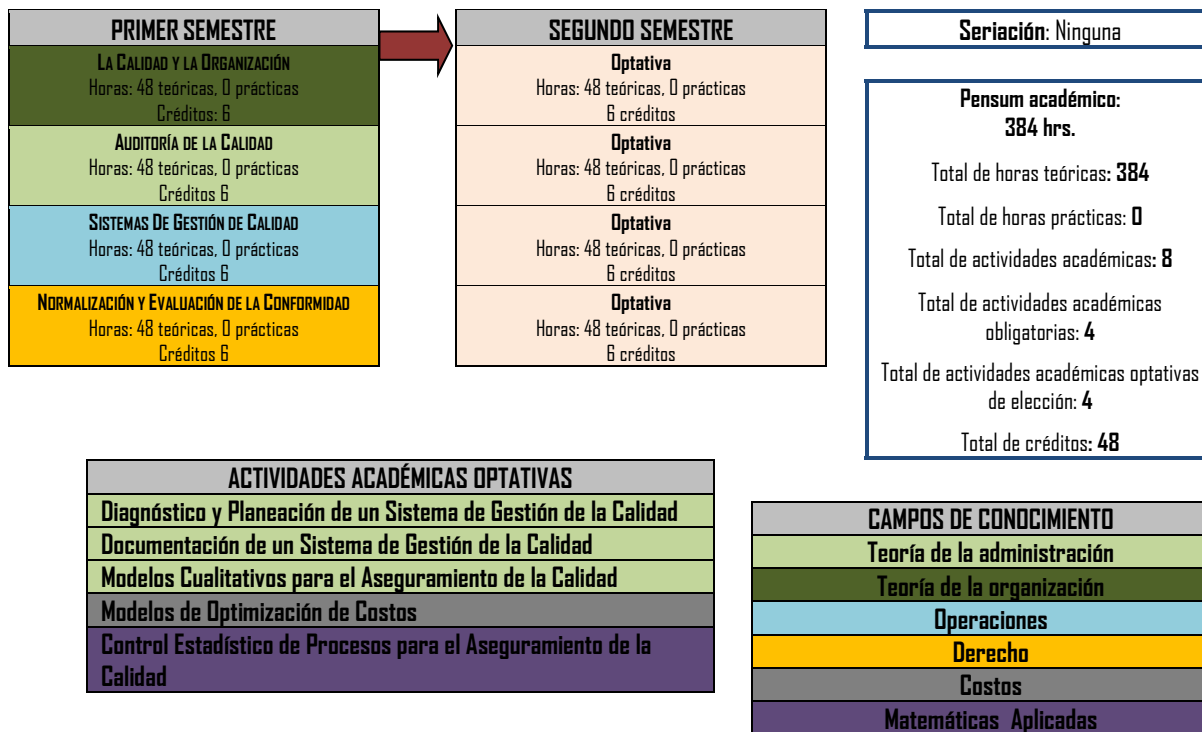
PRIMER SEMESTRE

LA CALIDAD Y LA ORGANIZACIÓN
Horas: 48 teóricas, 0 prácticas
Créditos: 6

AUDITORÍA DE LA CALIDAD
Horas: 48 teóricas, 0 prácticas
Créditos 6

SISTEMAS DE GESTIÓN DE CALIDAD
Horas: 48 teóricas, 0 prácticas
Créditos 6

NORMALIZACIÓN Y EVALUACIÓN DE LA CONFORMIDAD
Horas: 48 teóricas, 0 prácticas
Créditos 6

SEGUNDO SEMESTRE

Optativa
Horas: 48 teóricas, 0 prácticas
6 créditos

Optativa
Horas: 48 teóricas, 0 prácticas
6 créditos

Optativa
Horas: 48 teóricas, 0 prácticas
6 créditos

Optativa
Horas: 48 teóricas, 0 prácticas
6 créditos

Seriación: Ninguna

Pensum académico:
384 hrs.

Total de horas teóricas: 384

Total de horas prácticas: 0

Total de actividades académicas: 8

Total de actividades académicas obligatorias: 4

Total de actividades académicas optativas de elección: 4

Total de créditos: 48

| ACTIVIDADES ACADÉMICAS OPTATIVAS |
|---|
| Diagnóstico y Planeación de un Sistema de Gestión de la Calidad |
| Documentación de un Sistema de Gestión de la Calidad |
| Modelos Cualitativos para el Aseguramiento de la Calidad |
| Modelos de Optimización de Costos |
| Control Estadístico de Procesos para el Aseguramiento de la Calidad |

| CAMPOS DE CONOCIMIENTO |
|---|
| Teoría de la administración |
| Teoría de la organización |
| Operaciones |
| Derecho |
| Costos |
| Matemáticas Aplicadas |